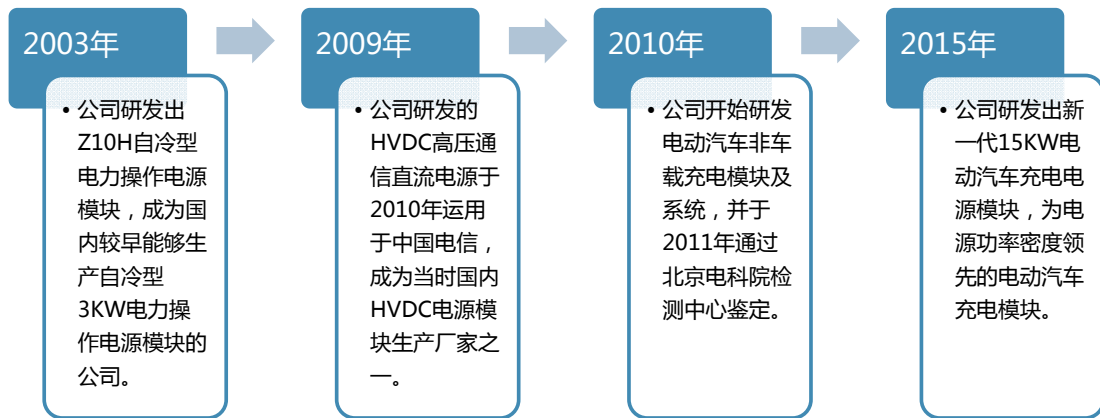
2003年

• 公司研发出Z10H自冷型电力操作电源模块，成为国内较早能够生产自冷型3KW电力操作电源模块的公司。

2009年

• 公司研发的HVDC高压通信直流电源于2010年运用于中国电信，成为当时国内HVDC电源模块生产厂家之一。

2010年

• 公司开始研发电动汽车非车载充电模块及系统，并于2011年通过北京电科院检测中心鉴定。

2015年

• 公司研发出新一代15KW电动汽车充电电源模块，为电源功率密度领先的电动汽车充电模块。